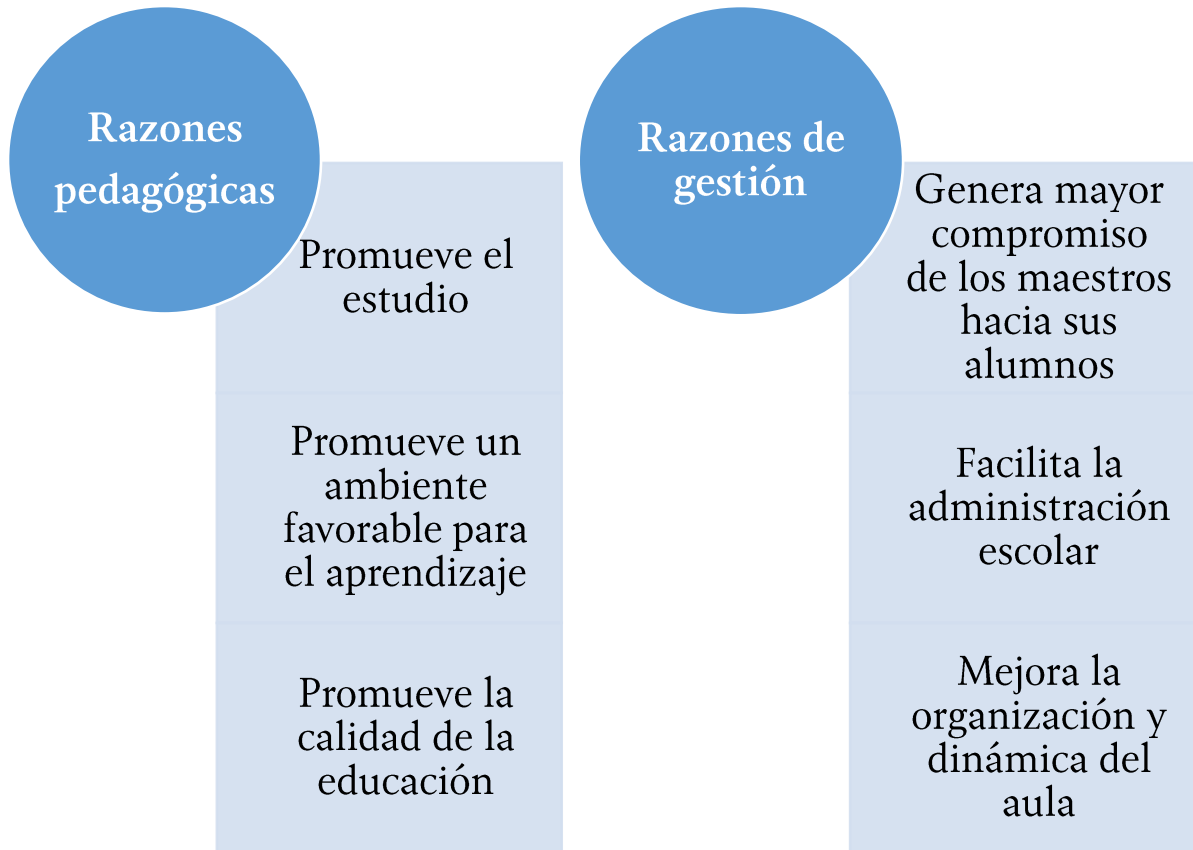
Razones pedagógicas

Promueve el estudio

Promueve un ambiente favorable para el aprendizaje

Promueve la calidad de la educación

Razones de gestión

Genera mayor compromiso de los maestros hacia sus alumnos

Facilita la administración escolar

Mejora la organización y dinámica del aula